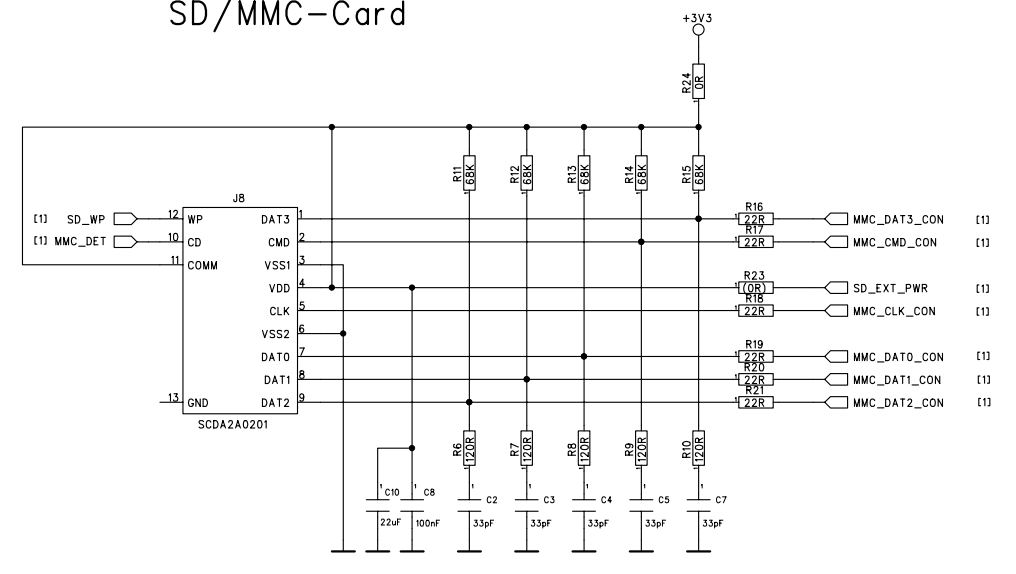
SD/MMC-Card

+3V3

R24 0R

R11 68K
R12 68K
R13 68K
R14 68K
R15 68K

J8

[1] SD_WP
[1] MMC_DET

12 WP
10 CD
11 COMM
13 GND

DAT3 1
CMD 2
VSS1 3
VDD 4
CLK 5
VSS2 6
DAT0 7
DAT1 8
DAT2 9

SCDA2A0201

R16 22R MMC_DAT3_CON [1]
R17 22R MMC_CMD_CON [1]
R23 (0R) SD_EXT_PWR [1]
R18 22R MMC_CLK_CON [1]
R19 22R MMC_DAT0_CON [1]
R20 22R MMC_DAT1_CON [1]
R21 22R MMC_DAT2_CON [1]

R6 120R
R7 120R
R8 120R
R9 120R
R10 120R

C10 22uF
C8 100nF
C2 33pF
C3 33pF
C4 33pF
C5 33pF
C7 33pF